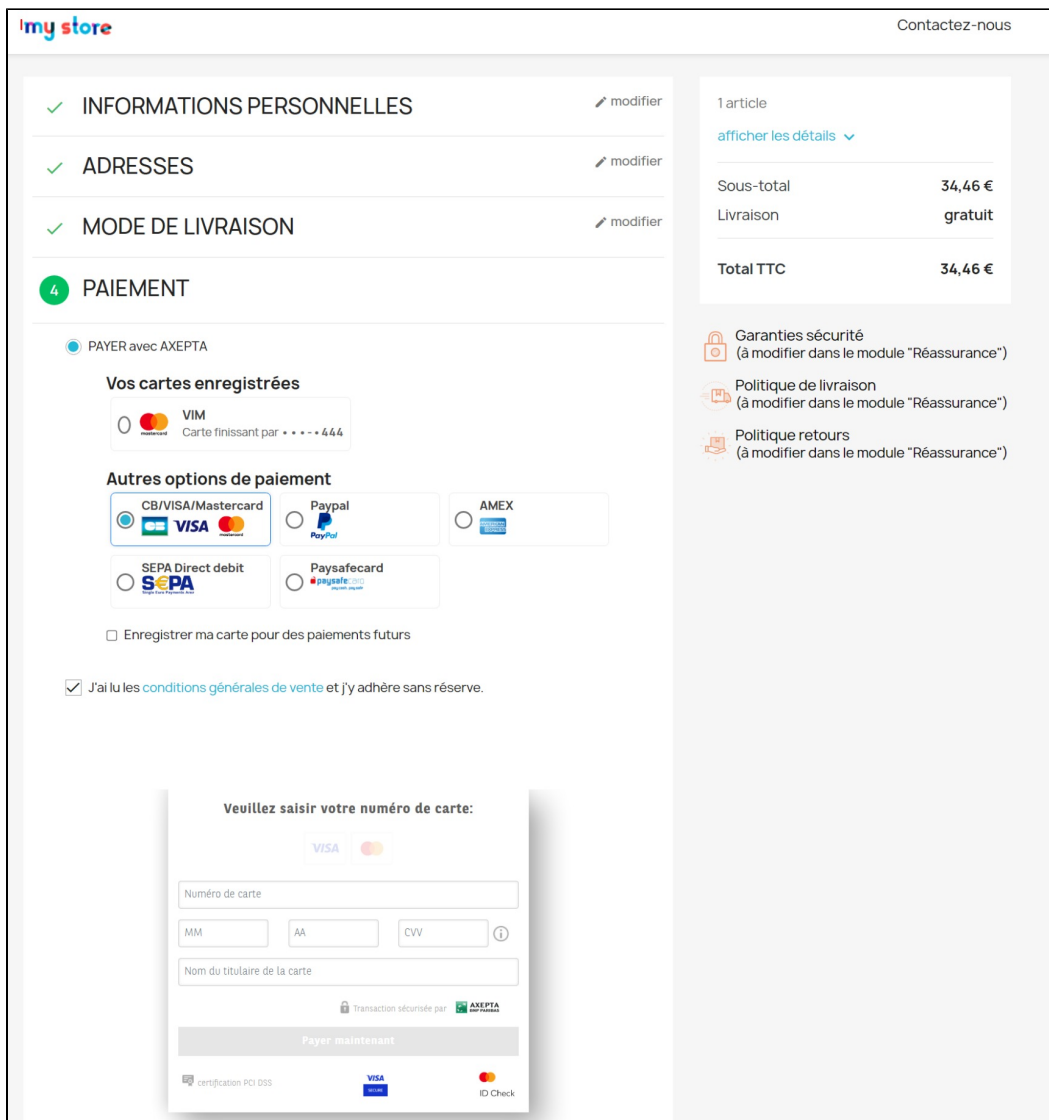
my store

Contactez-nous

✓ INFORMATIONS PERSONNELLES modifier

✓ ADRESSES modifier

✓ MODE DE LIVRAISON modifier

4 PAIEMENT

PAYER avec AXEPTA

Vos cartes enregistrées

VIM
Carte finissant par • • • • 444

Autres options de paiement

CB/VISA/Mastercard VISA

Paypal PayPal

AMEX

SEPA Direct debit SEPA Single Euro Payments Area

Paysafecard paysafecard

Enregistrer ma carte pour des paiements futurs

J'ai lu les conditions générales de vente et j'y adhère sans réserve.

Veuillez saisir votre numéro de carte:

VISA

Numéro de carte

MM

AA

CVV

Nom du titulaire de la carte

Transaction sécurisée par AXEPTA BNP PARIBAS

Payer maintenant

certification PCI DSS

VISA SECURE

ID Check

1 article

afficher les détails

| Sous-total | 34,46 € |
|---|---|
| Livraison | gratuit |
| Total TTC | 34,46 € |

Garanties sécurité
(à modifier dans le module "Réassurance")

Politique de livraison
(à modifier dans le module "Réassurance")

Politique retours
(à modifier dans le module "Réassurance")